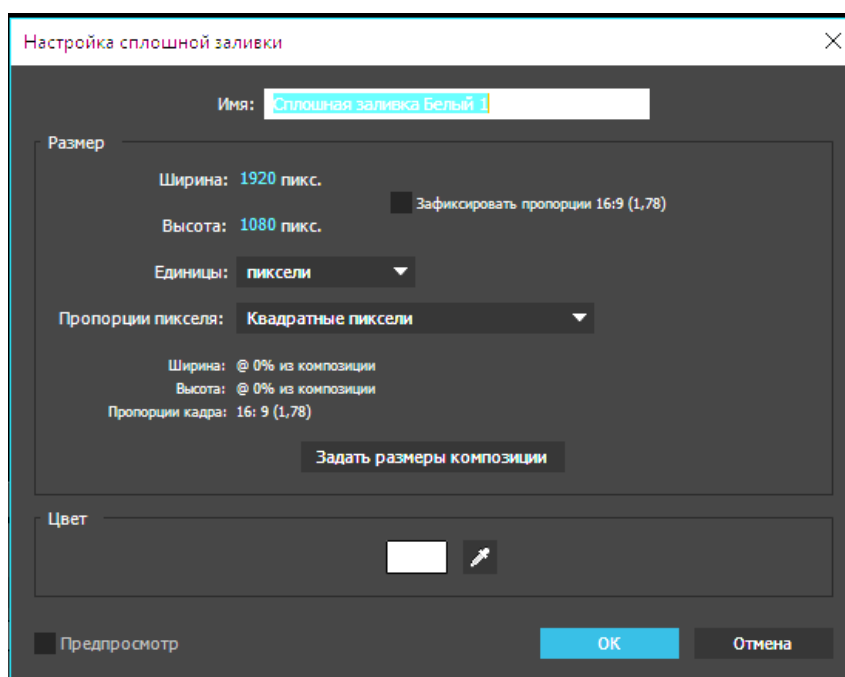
Настройка сплошной заливки

Имя: Сплошная заливка Белый 1

Размер

Ширина: 1920 пикс.

Зафиксировать пропорции 16:9 (1,78)

Высота: 1080 пикс.

Единицы: пиксели

Пропорции пикселя: Квадратные пиксели

Ширина: @ 0% из композиции
Высота: @ 0% из композиции
Пропорции кадра: 16: 9 (1,78)

Задать размеры композиции

Цвет

Предпросмотр

OK

Отмена